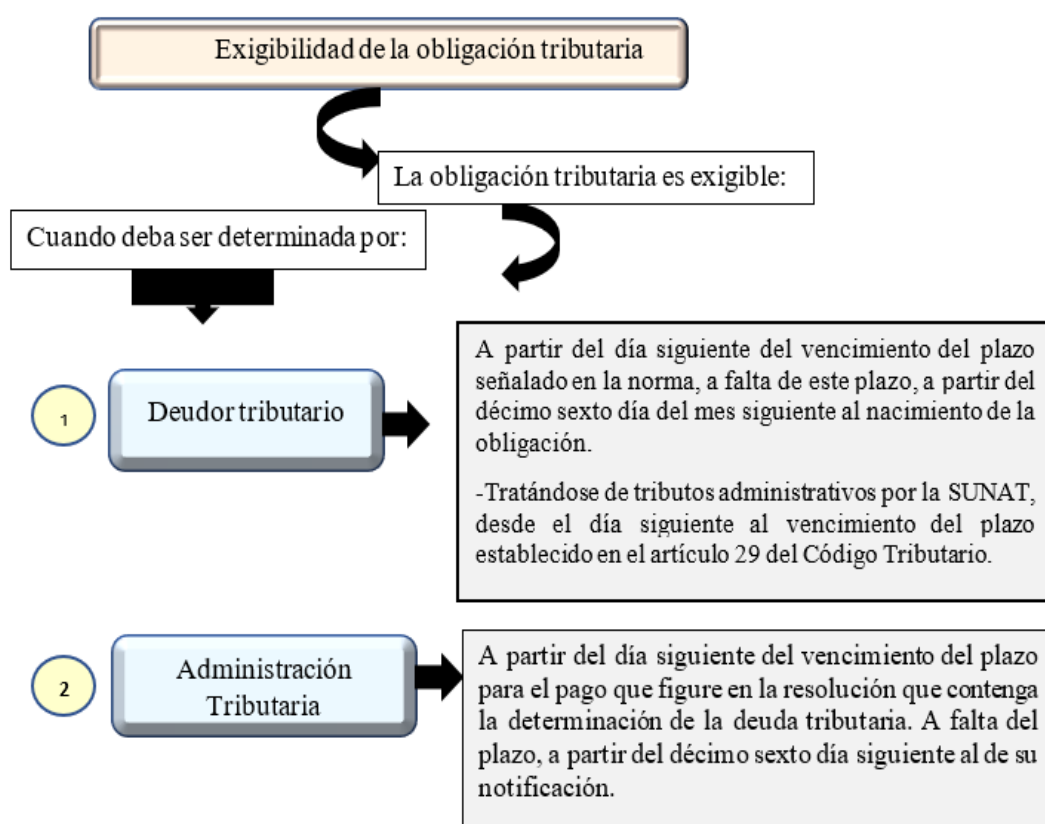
Exigibilidad de la obligación tributaria

La obligación tributaria es exigible:

Cuando deba ser determinada por:

1

Deudor tributario

A partir del día siguiente del vencimiento del plazo señalado en la norma, a falta de este plazo, a partir del décimo sexto día del mes siguiente al nacimiento de la obligación.

-Tratándose de tributos administrativos por la SUNAT, desde el día siguiente al vencimiento del plazo establecido en el artículo 29 del Código Tributario.

2

Administración Tributaria

A partir del día siguiente del vencimiento del plazo para el pago que figure en la resolución que contenga la determinación de la deuda tributaria. A falta del plazo, a partir del décimo sexto día siguiente al de su notificación.